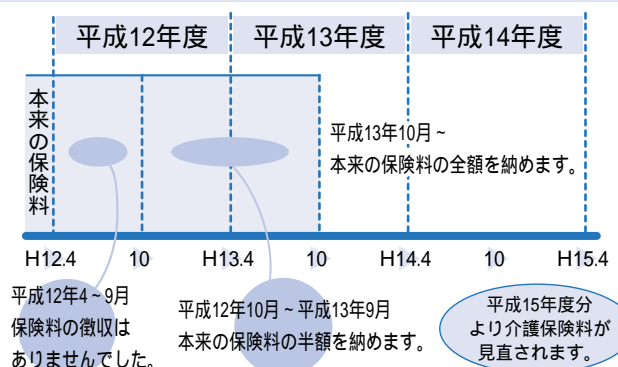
平成12年度　平成13年度　平成14年度

本来の保険料

平成13年10月～
本来の保険料の全額を納めます。

H12.4　10　H13.4　10　H14.4　10　H15.4

平成12年4～9月
保険料の徴収はありませんでした。

平成12年10月～平成13年9月
本来の保険料の半額を納めます。

平成15年度分
より介護保険料が
見直されます。